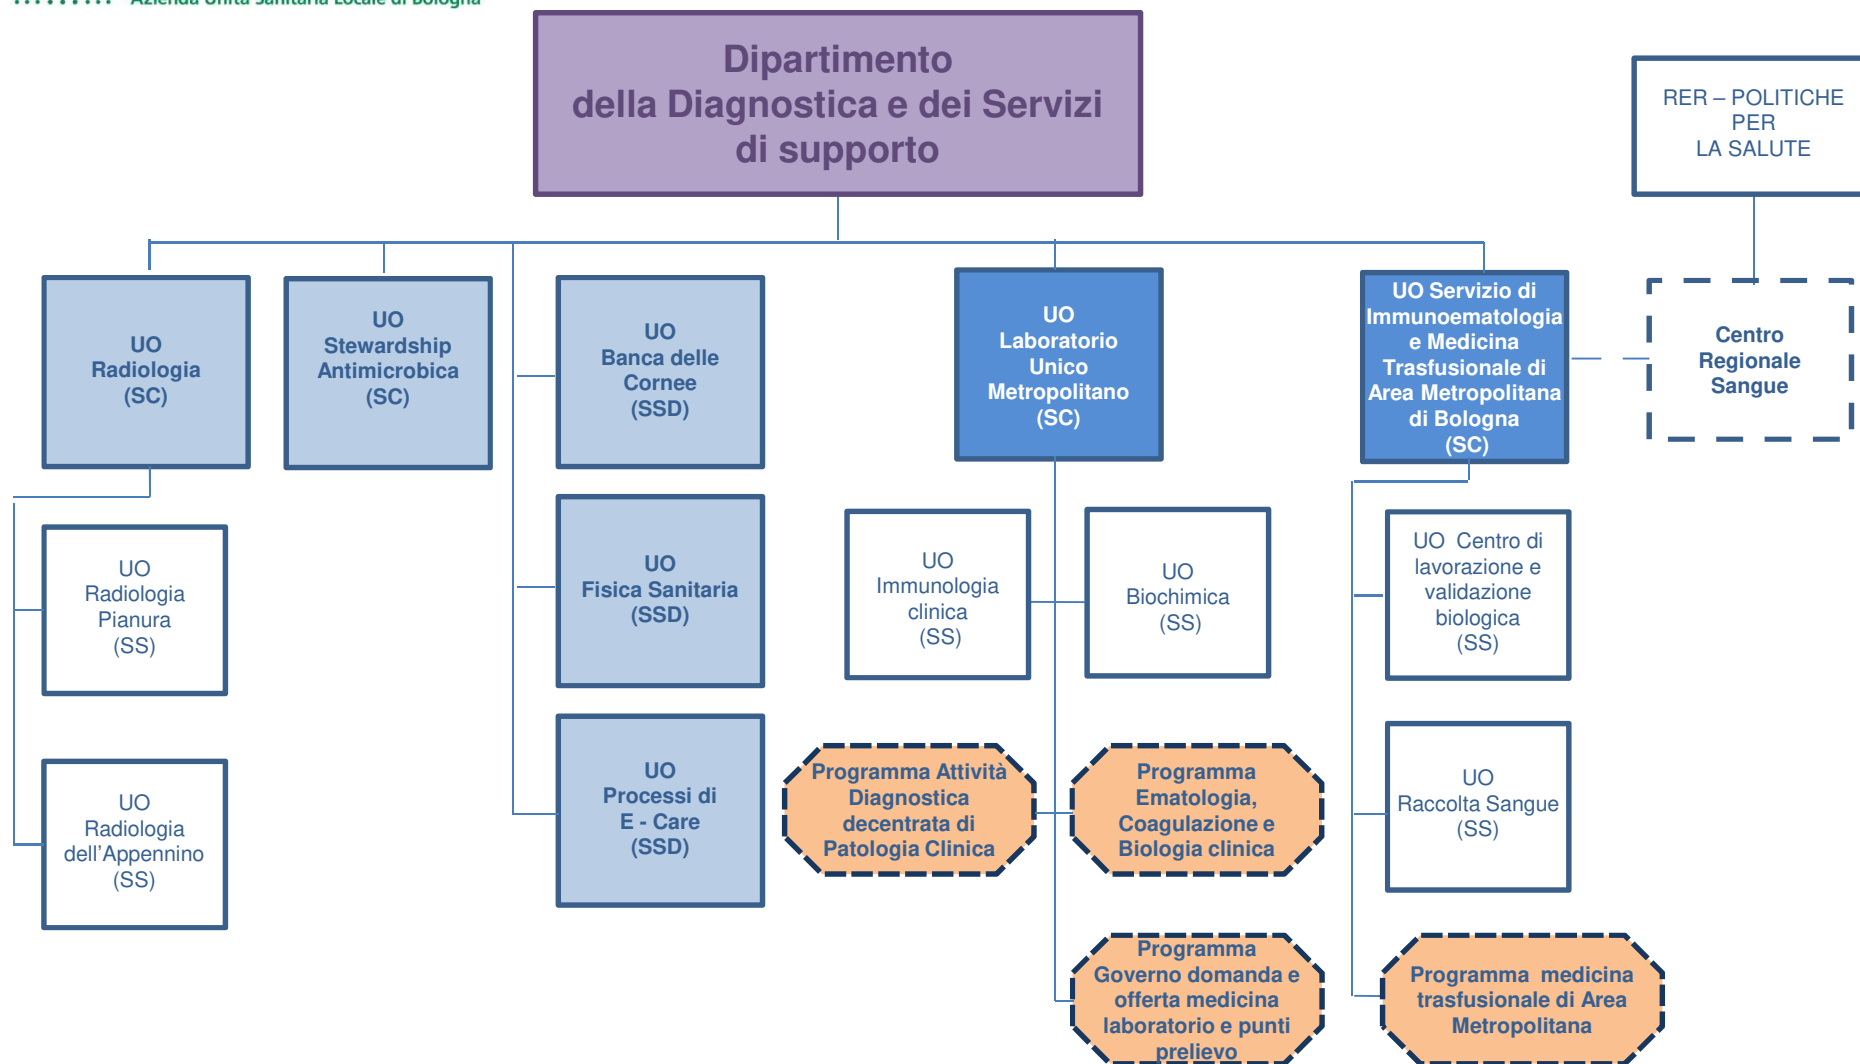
Azienda Unità Sanitaria Locale di Bologna

Dipartimento
della Diagnostica e dei Servizi
di supporto

RER – POLITICHE PER LA SALUTE

UO Radiologia (SC)

UO Stewardship Antimicrobica (SC)

UO Banca delle Cornee (SSD)

UO Laboratorio Unico Metropolitano (SC)

UO Servizio di Immunoematologia e Medicina Trasfusionale di Area Metropolitana di Bologna (SC)

Centro Regionale Sangue

UO Radiologia Pianura (SS)

UO Fisica Sanitaria (SSD)

UO Immunologia clinica (SS)

UO Biochimica (SS)

UO Centro di lavorazione e validazione biologica (SS)

UO Radiologia dell'Appennino (SS)

UO Processi di E - Care (SSD)

Programma Attività Diagnostica decentrata di Patologia Clinica

Programma Ematologia, Coagulazione e Biologia clinica

UO Raccolta Sangue (SS)

Programma Governo domanda e offerta medicina laboratorio e punti prelievo

Programma medicina trasfusionale di Area Metropolitana